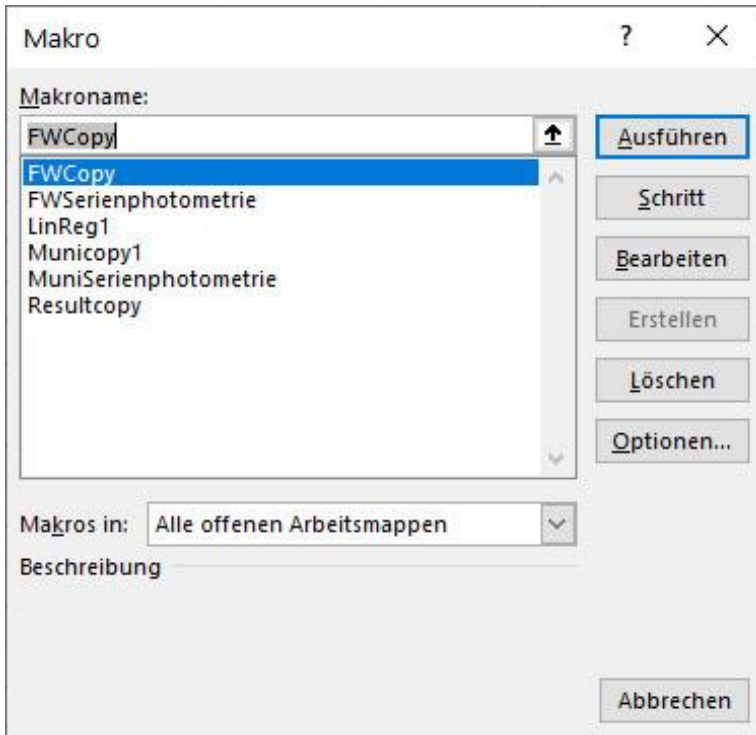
Makro

?

X

Makroname:

FWCopy

FWCopy
FWSerienphotometrie
LinReg1
Municopy1
MuniSerienphotometrie
Resultcopy

Ausführen

Schritt

Bearbeiten

Erstellen

Löschen

Optionen...

Makros in: Alle offenen Arbeitsmappen

Beschreibung

Abbrechen